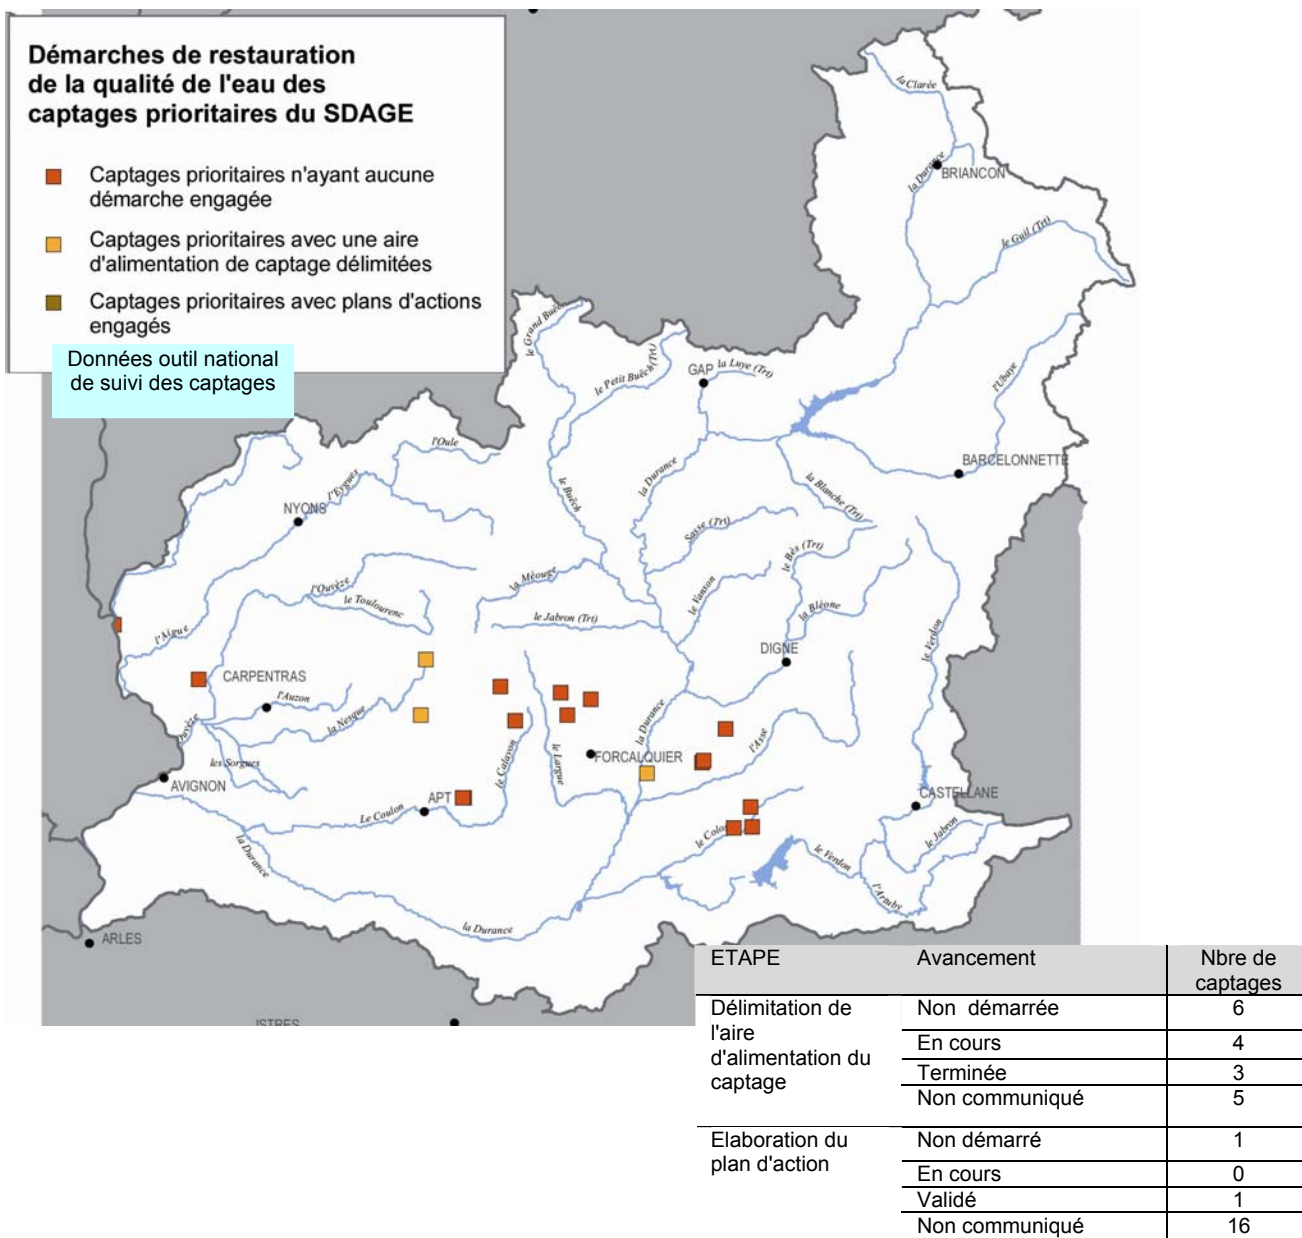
Démarches de restauration de la qualité de l'eau des captages prioritaires du SDAGE

Captages prioritaires n'ayant aucune démarche engagée

Captages prioritaires avec une aire d'alimentation de captage délimitées

Captages prioritaires avec plans d'actions engagés

Données outil national de suivi des captages

la Clarée
la Durance
BRIANCON
le Guil (Trt)
le Grand Buëch
le Petit Buëch (Trt)
GAP
la Luye (Trt)
l'Ubaye
BARCELONNETTE
l'Oule
l'Eygues
NYONS
le Buëch
la Durance
la Blanche (Trt)
Sasse (Trt)
le Bès (Trt)
la Méouge
l'Ouvèze
le Toulourenc
le Jabron (Trt)
le Vanson
la Bléone
le Verdon
l'Aigue
DIGNE
CARPENTRAS
l'Auzon
la Nesque
l'Ouvèze
la Durance
l'Asse
le Calavon
le Largue
FORCALQUIER
les Sorgues
AVIGNON
APT
CASTELLANE
le Coulon
le Colo
le Jabron
la Durance
le Verdon
l'Artuby
la Durance
ARLES
ISTRES

| ETAPE | Avancement | Nbre de captages |
|---|---|---|
| Délimitation de l'aire d'alimentation du captage | Non démarrée | 6 |
| | En cours | 4 |
| | Terminée | 3 |
| | Non communiqué | 5 |
| Elaboration du plan d'action | Non démarré | 1 |
| | En cours | 0 |
| | Validé | 1 |
| | Non communiqué | 16 |